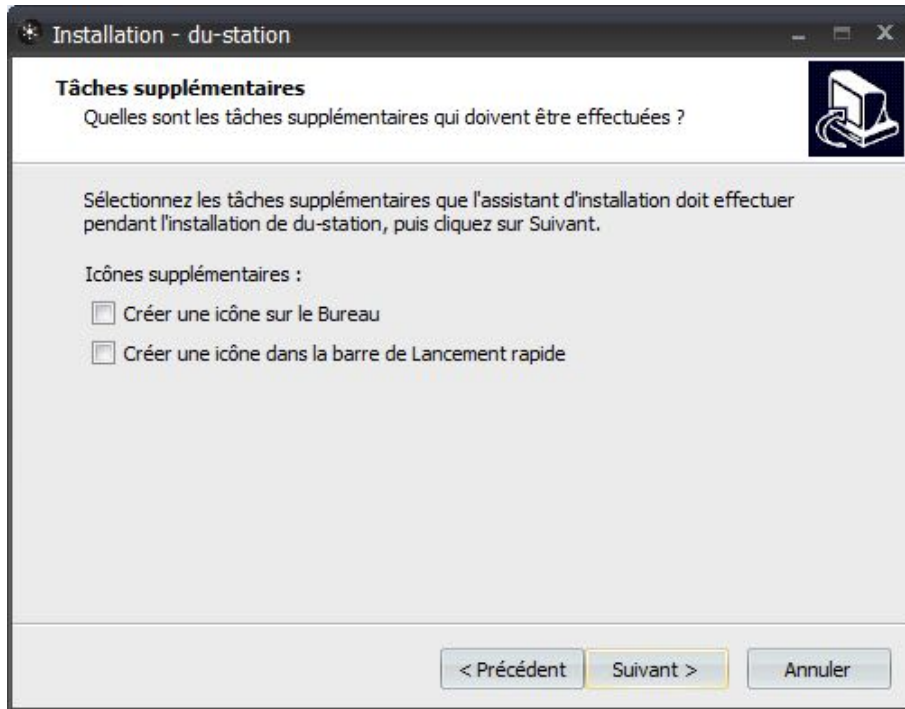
Installation - du-station

Tâches supplémentaires
Quelles sont les tâches supplémentaires qui doivent être effectuées ?

Sélectionnez les tâches supplémentaires que l'assistant d'installation doit effectuer pendant l'installation de du-station, puis cliquez sur Suivant.

Icônes supplémentaires :

Créer une icône sur le Bureau

Créer une icône dans la barre de Lancement rapide

< Précédent
Suivant >
Annuler